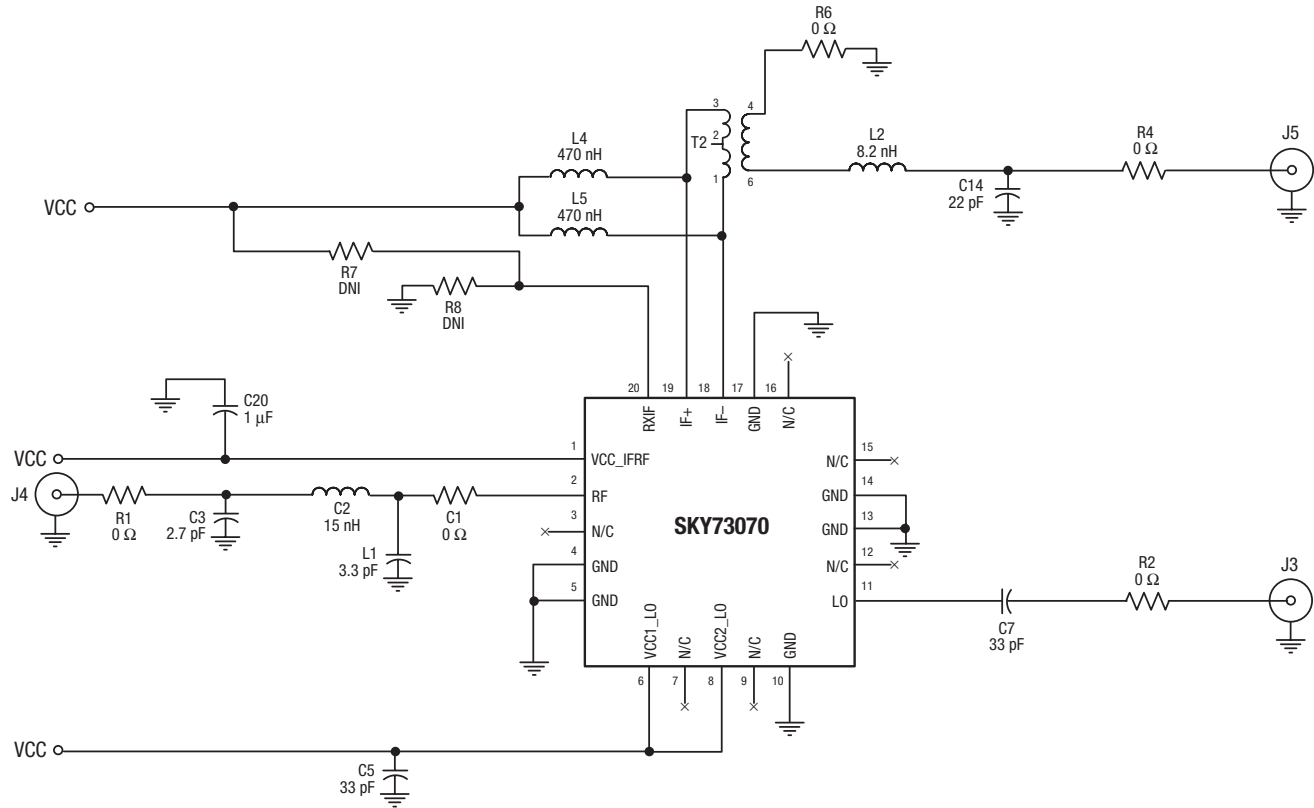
R6
0 Ω

3
4
T2
2
1
6

L4
470 nH

L2
8.2 nH

R4
0 Ω

J5

VCC

L5
470 nH

C14
22 pF

R7
DNI

R8
DNI

20 RXIF
19 IF+
18 IF–
17 GND
16 N/C

C20
1 μF

VCC
1 VCC_IFRF

J4
2 RF
R1
0 Ω
C3
2.7 pF
C2
15 nH
C1
0 Ω
L1
3.3 pF

3 N/C
4 GND
5 GND

SKY73070

15 N/C
14 GND
13 GND
12 N/C
11 LO

R2
0 Ω
J3
C7
33 pF

6 VCC1_LO
7 N/C
8 VCC2_LO
9 N/C
10 GND

VCC
C5
33 pF